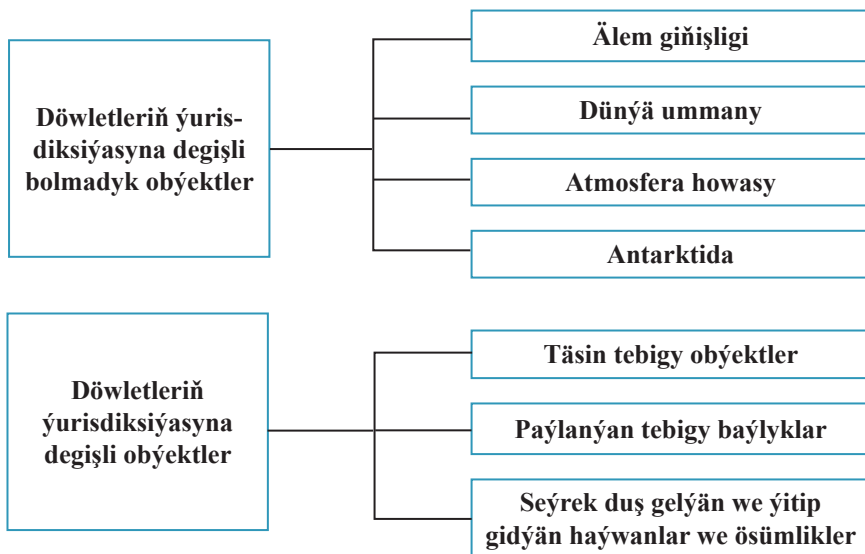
Döwletleriň ýurisdiksiýasyna degişli bolmadyk obýektler

Älem giňişligi

Dünýä ummany

Atmosfera howasy

Antarktida

Döwletleriň ýurisdiksiýasyna degişli obýektler

Täsin tebigy obýektler

Paýlanýan tebigy baýlyklar

Seýrek duş gelýän we ýitip gidýän haýwanlar we ösümlikler